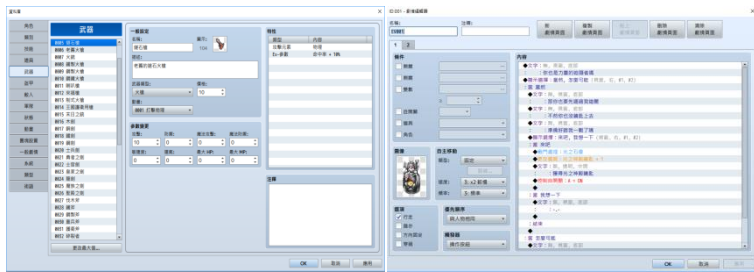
資料庫

角色
職業
技能
道具
武器
護甲
敵人
敵群
狀態
動畫
圖塊組
一般事件
系統
類型
術語

武器
0001 投石器
0002 長劍大劍
0003 大劍
0004 雙手大劍
0005 長槍
0006 鍊鎖大劍
0007 斬擊劍
0008 細劍
0009 短劍
0010 鈍器
0011 弓
0012 長弓
0013 戰斧
0014 不日之劍
0015 斬擊大劍
0016 木劍
0017 鋼劍
0018 鐵劍
0019 細劍
0020 大
0021 長者之斧
0022 大斧
0023 長者之劍
0024 斧
0025 權杖之劍
0026 長者之劍
0027 法杖
0028 神杖
0029 錫杖
0030 魔杖
0031 魔杖
0032 神杖

更改最大值...

一般設定
名稱:
投石器
圖示:
1124
說明:
多屬的投石火砲
武器類型:
火槍
價格:
10
動畫:
射擊 打擊效果

參數變化
攻擊: 防禦: 魔法攻擊: 魔法防禦:
10 0 0 0
敏捷: 幸運: 最大HP: 最大MP:
0 0 0 0

特性
類型 內容
攻擊元素 物理
Ex-參數 命中率 + 10%

注釋

OK 取消 應用

02:001 - 劇情選擇區

名稱: 注釋:
EV001

新增劇情頁面 複製劇情頁面 貼上劇情頁面 刪除劇情頁面 清除劇情頁面

1 2

條件
開關
開關
變數
自主開關
道具
角色

圖像
自主移動
類型: 固定
速度: 3: 2 倍慢
頻率: 3: 標準

選項
行走
踏步
方向固定
穿透

優先順序
與人物相同
觸發條件
操作按鈕

內容
◆文字：無，無，視窗，底部
：你也是力量的能量者嗎
◆顯示選項：是的，並要可能（視窗，右，#1，#2）
：是 是的
◆文字：無，無，視窗，底部
：恭你也要加速度的生吧
◆文字：無，無，視窗，底部
：不你你也很強的
：是 否的
◆文字：無，無，視窗，底部
：準備好會到一點了嗎
◆顯示選項：來吧，我想一下（視窗，右，#1，#2）
：是 來吧
◆播放動畫：本之效果
◆改變屬性：本之效果數值 + 1
◆文字：無，無，視窗，底部
：獲得的力神能量
◆控制開關：＝ 0
：是 我想一下
◆文字：無，無，視窗，底部
：〜
◆
：結束
◆
：是 放棄可能
◆文字：無，無，視窗，底部

OK 取消 應用